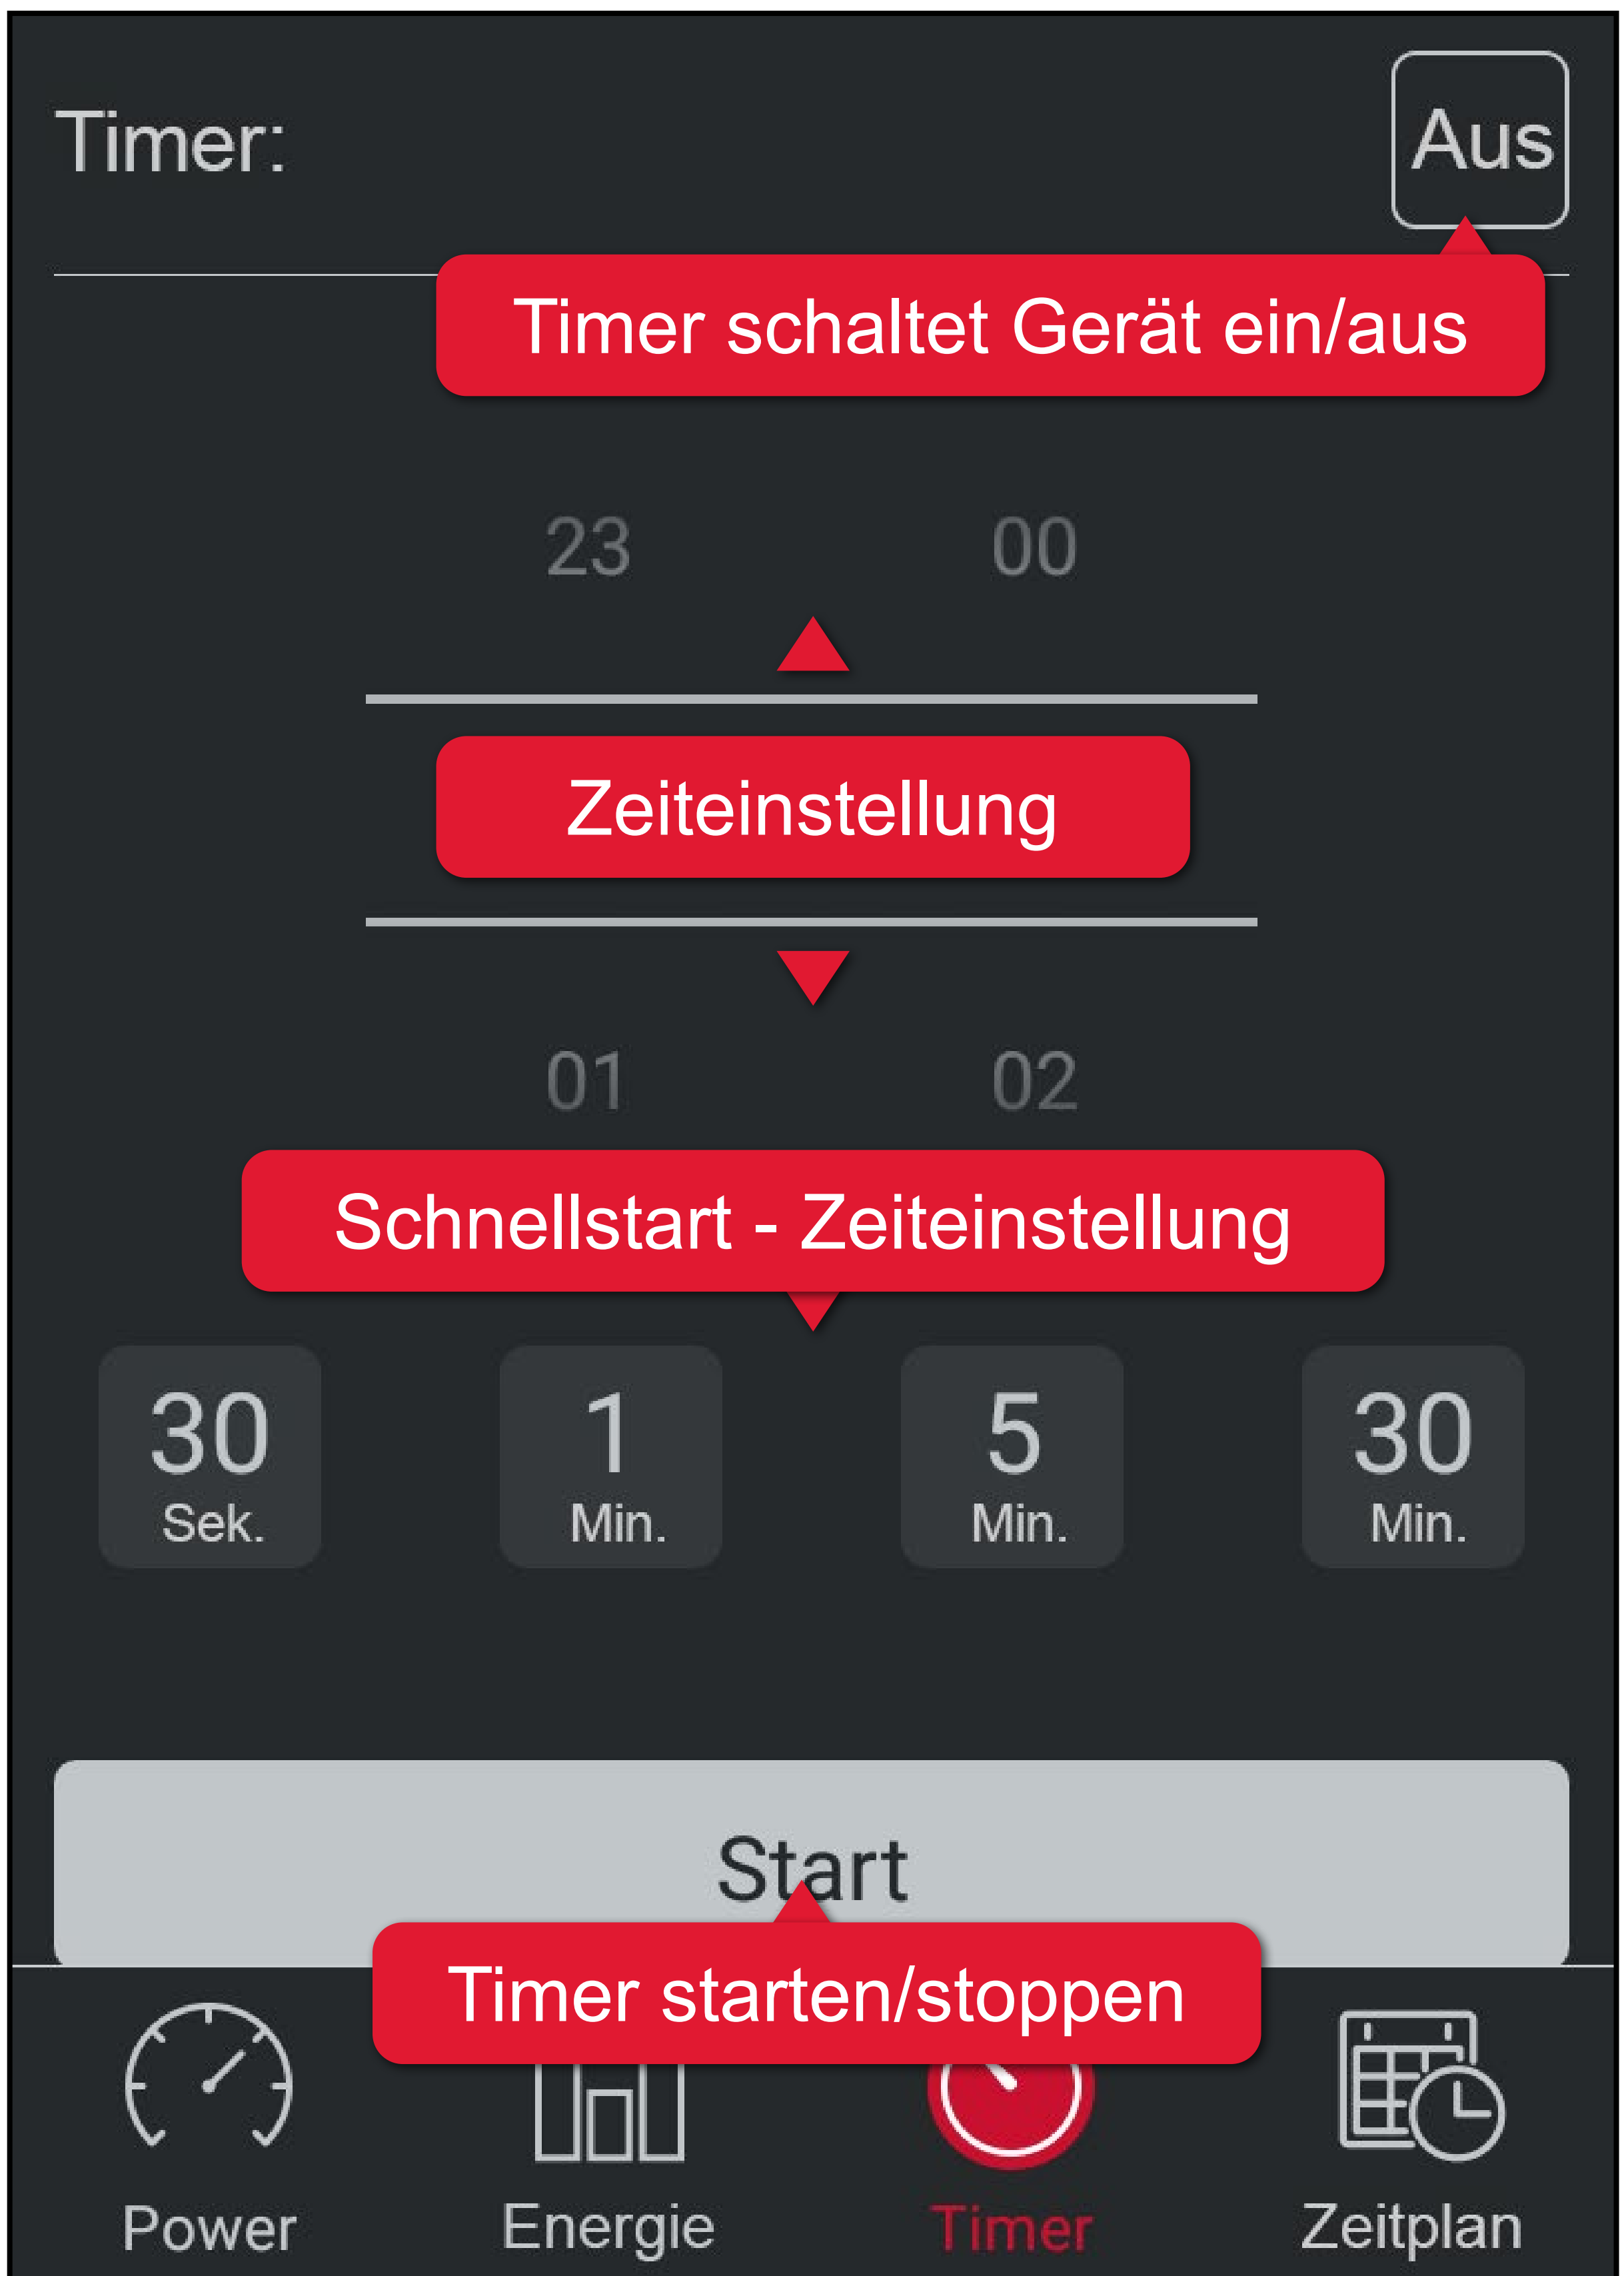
Timer:

Aus

Timer schaltet Gerät ein/aus

23 00

Zeiteinstellung

01 02

Schnellstart - Zeiteinstellung

30 Sek.

1 Min.

5 Min.

30 Min.

Start

Timer starten/stoppen

Power

Energie

Timer

Zeitplan